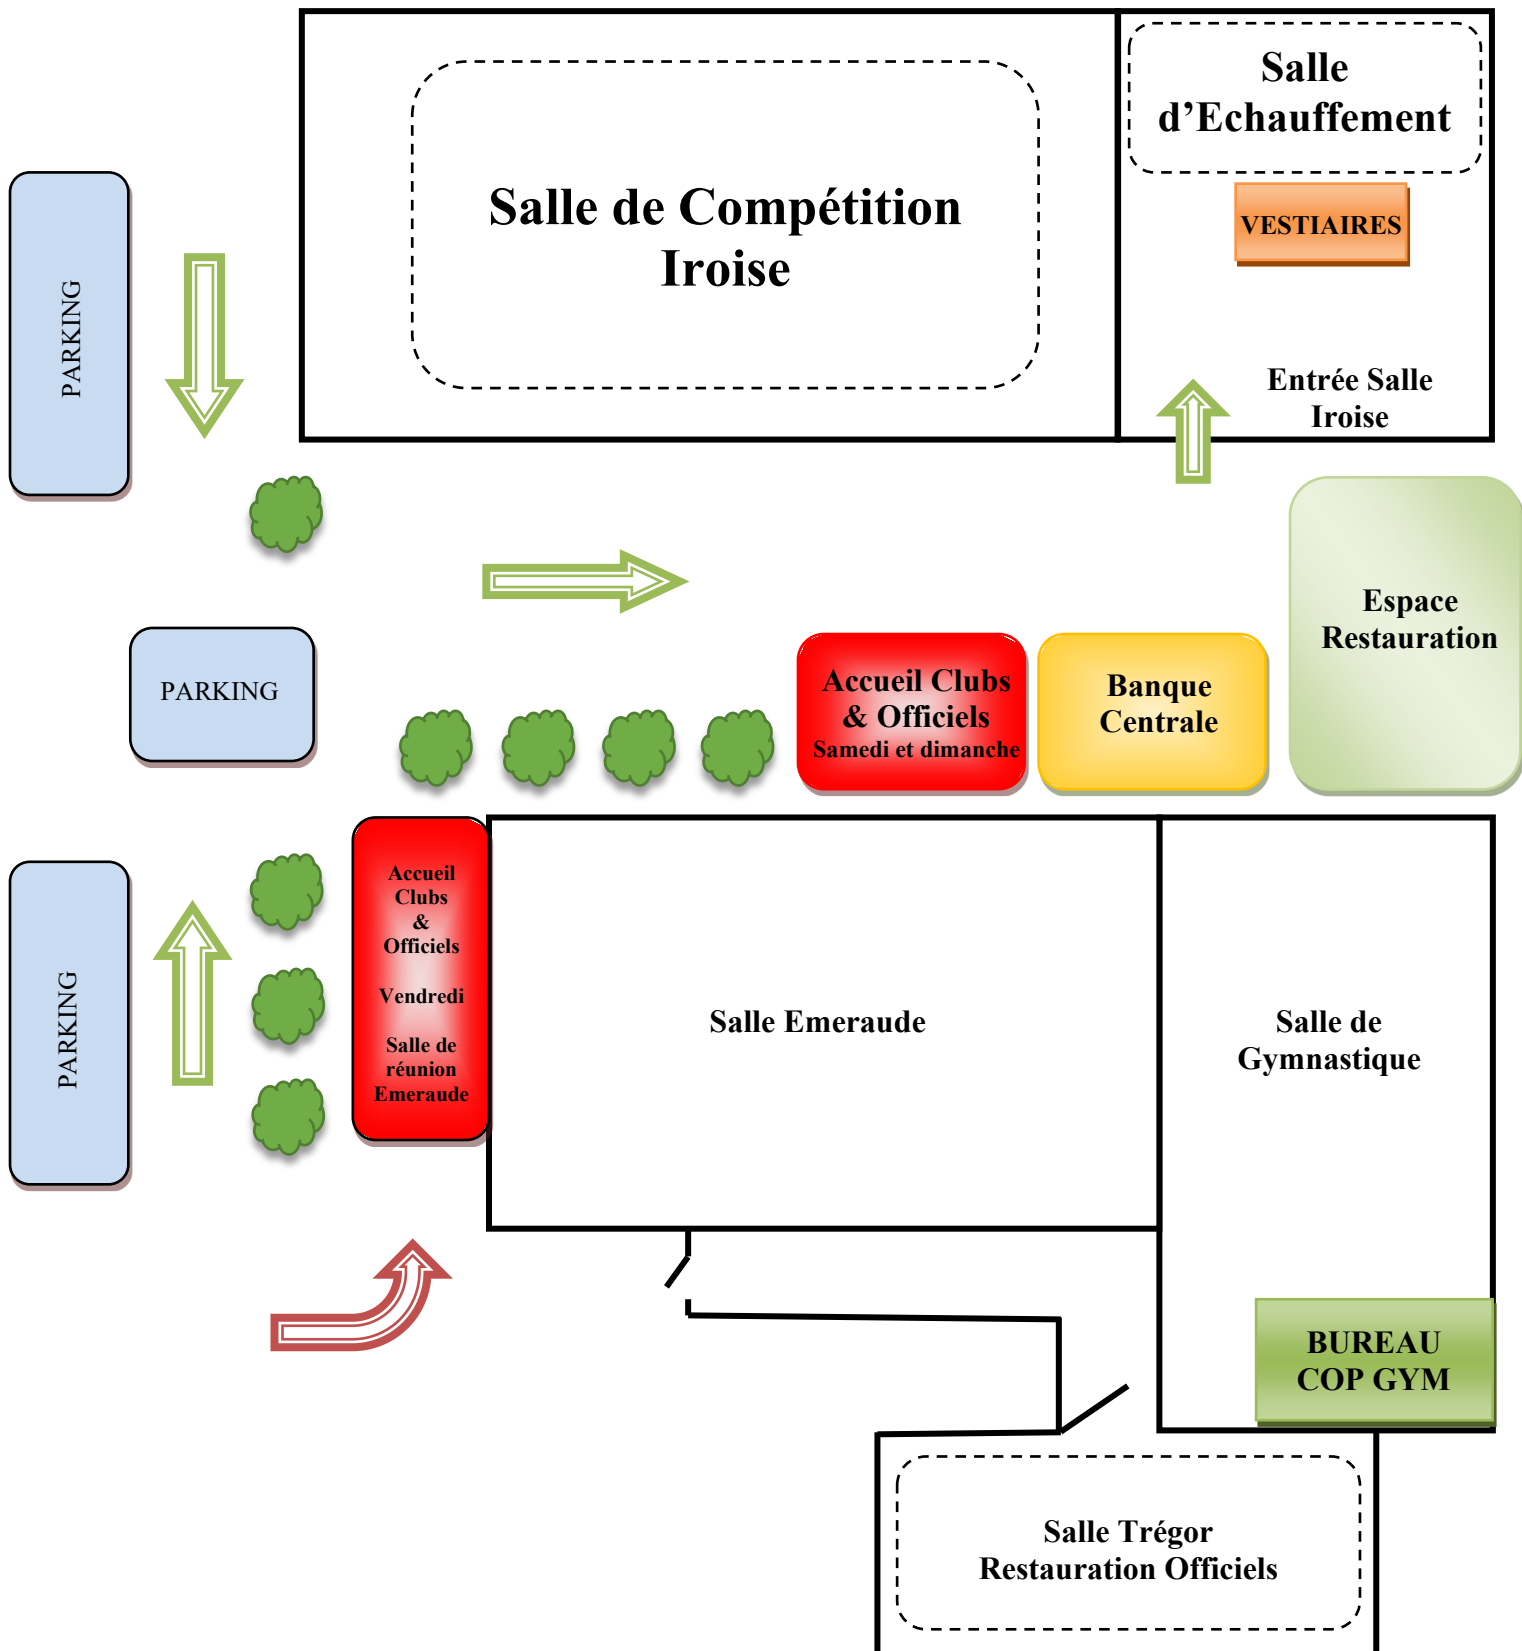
Salle de Compétition Iroise

Salle d'Echauffement

VESTIAIRES

Entrée Salle Iroise

PARKING

PARKING

Espace Restauration

Accueil Clubs & Officiels
Samedi et dimanche

Banque Centrale

PARKING

Accueil Clubs & Officiels

Vendredi

Salle de réunion Emeraude

Salle Emeraude

Salle de Gymnastique

BUREAU COP GYM

Salle Trégor
Restauration Officiels